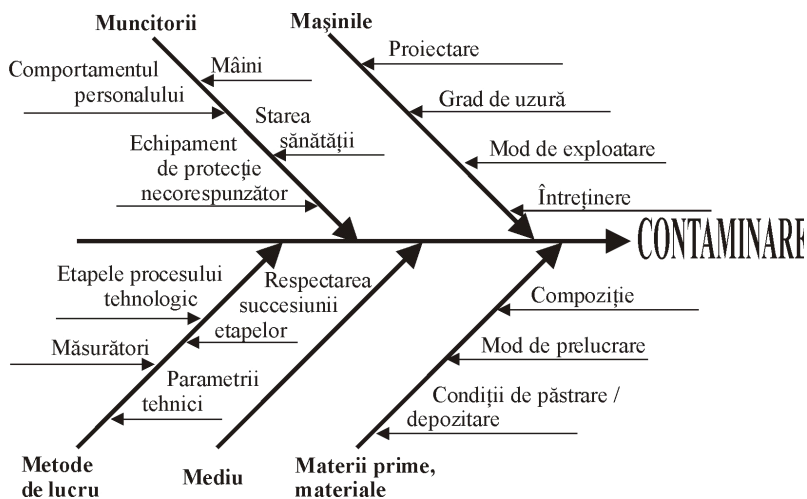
Muncitorii

Mâini

Comportamentul personalului

Starea sănătății

Echipament de protecție necorespunzător

Mașinile

Proiectare

Grad de uzură

Mod de exploatare

Întreținere

CONTAMINARE

Etapele procesului tehnologic

Respectarea succesiunii etapelor

Măsurători

Parametrii tehnici

Compoziție

Mod de prelucrare

Condiții de păstrare / depozitare

Metode de lucru

Mediu

Materii prime, materiale